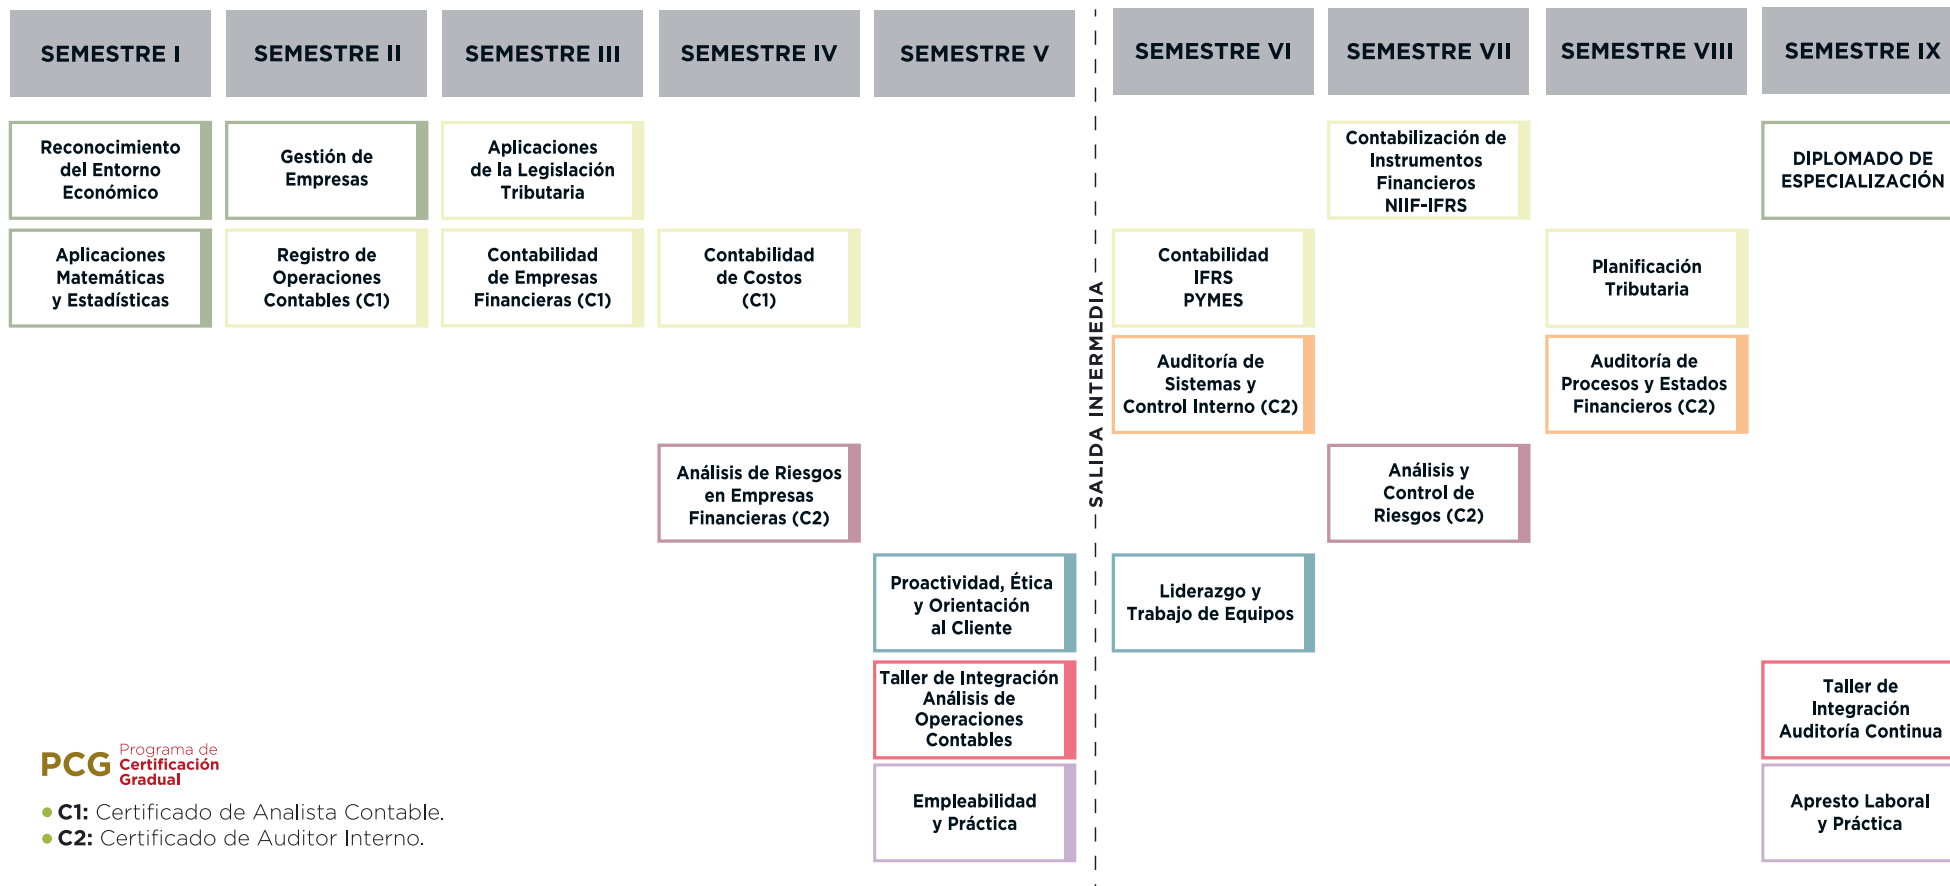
| SEMESTRE I | SEMESTRE II | SEMESTRE III | SEMESTRE IV | SEMESTRE V | SEMESTRE VI | SEMESTRE VII | SEMESTRE VIII | SEMESTRE IX |
|---|---|---|---|---|---|---|---|---|
| Reconocimiento del Entorno Económico | Gestión de Empresas | Aplicaciones de la Legislación Tributaria | | | | Contabilización de Instrumentos Financieros NIIF-IFRS | | DIPLOMADO DE ESPECIALIZACIÓN |
| Aplicaciones Matemáticas y Estadísticas | Registro de Operaciones Contables (C1) | Contabilidad de Empresas Financieras (C1) | Contabilidad de Costos (C1) | | Contabilidad IFRS PYMES | | Planificación Tributaria | |
| | | | | | Auditoría de Sistemas y Control Interno (C2) | | Auditoría de Procesos y Estados Financieros (C2) | |
| | | | Análisis de Riesgos en Empresas Financieras (C2) | | | Análisis y Control de Riesgos (C2) | | |
| | | | | Proactividad, Ética y Orientación al Cliente | Liderazgo y Trabajo de Equipos | | | |
| | | | | Taller de Integración Análisis de Operaciones Contables | | | | Taller de Integración Auditoría Continua |
| | | | | Empleabilidad y Práctica | | | | Apresto Laboral y Práctica |

SALIDA INTERMEDIA

PCG Programa de Certificación Gradual

C1: Certificado de Analista Contable.
C2: Certificado de Auditor Interno.